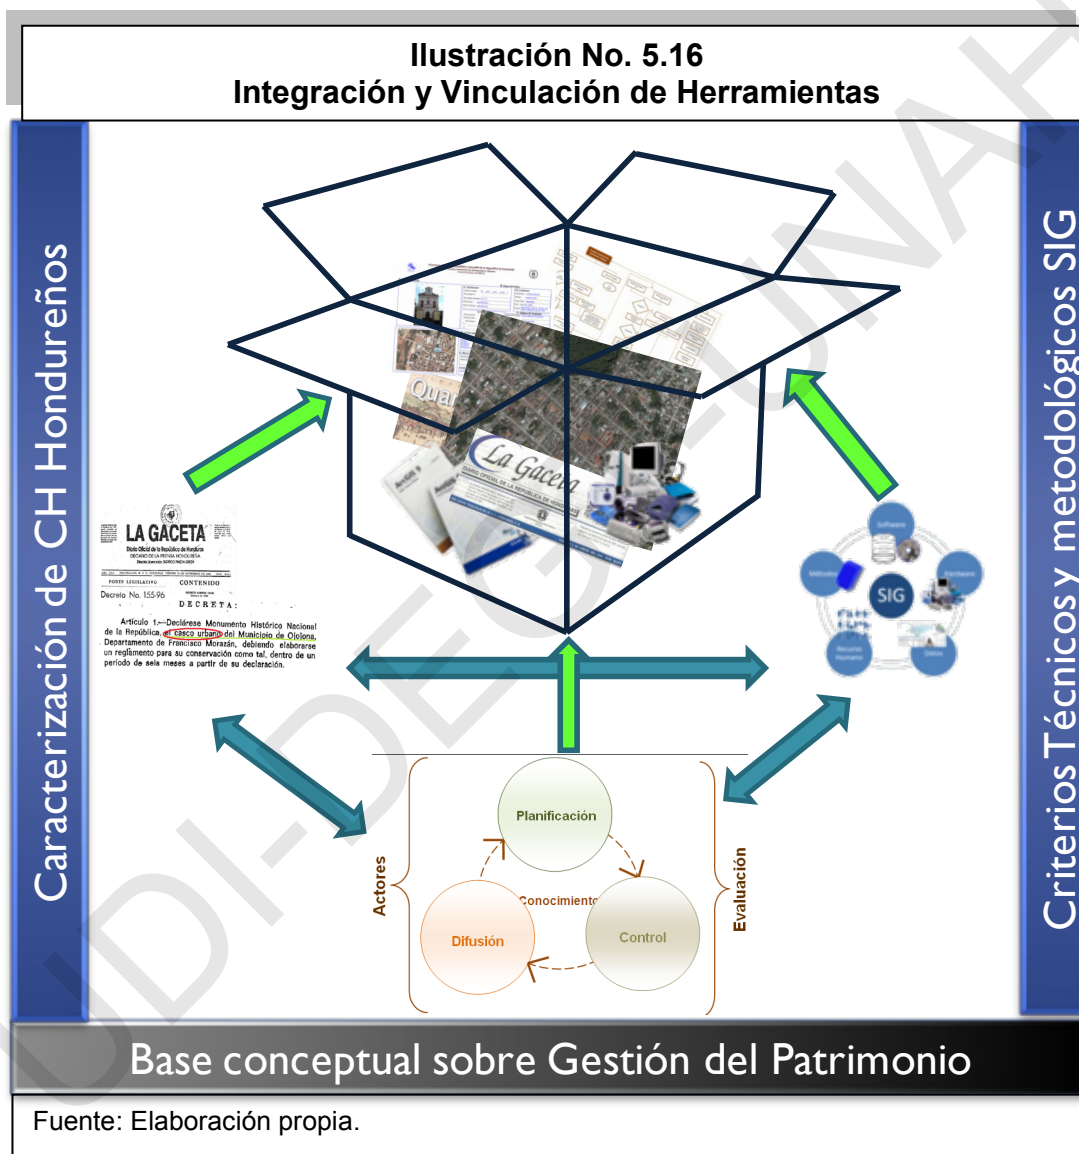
Ilustración No. 5.16
Integración y Vinculación de Herramientas

Caracterización de CH Hondureños

Criterios Técnicos y metodológicos SIG

LA GACETA
Diario Oficial de la República de Honduras
DECANO DE LA PRENSA HONDUREÑA
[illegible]
PODER LEGISLATIVO CONTENIDO
Decreto No. 155-96
DECRETA:
Artículo 1.—Declárese Monumento Histórico Nacional de la República, el casco urbano del Municipio de Ojojona, Departamento de Francisco Morazán, debiendo elaborarse un reglamento para su conservación como tal, dentro de un período de seis meses a partir de su declaración.

La Gaceta

SIG
Software
Hardware
Datos
Recurso Humano
Métodos

Actores
Planificación
Conocimiento
Control
Difusión
Evaluación

Base conceptual sobre Gestión del Patrimonio

Fuente: Elaboración propia.

UDI-DEGT-UNAH